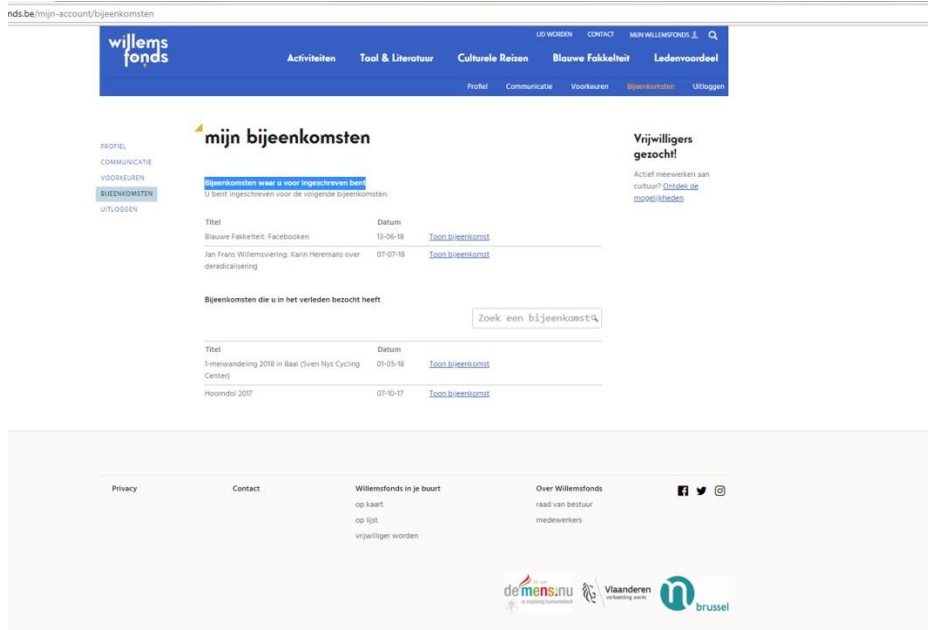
nds.be/mijn-account/bijeenkomsten

willems fonds

LID WORDEN CONTACT MIJN WILLEMSFONDS

Activiteiten Taal & Literatuur Culturele Reizen Blauwe Fakkelteit Ledenvoordeel

Profiel Communicatie Voorkeuren Bijeenkomsten Uitloggen

PROFIEL
COMMUNICATIE
VOORKEUREN
BIJEENKOMSTEN
UITLOGGEN

mijn bijeenkomsten

Bijeenkomsten waar u voor ingeschreven bent
U bent ingeschreven voor de volgende bijeenkomsten:

| Titel | Datum | |
|---|---|---|
| Blauwe Fakkelteit: Facebooken | 13-06-18 | Toon bijeenkomst |
| Jan Frans Willemsviering: Karin Heremans over deradicalisering | 07-07-18 | Toon bijeenkomst |

Bijeenkomsten die u in het verleden bezocht heeft

Zoek een bijeenkomst

| Titel | Datum | |
|---|---|---|
| 1-meiwandeling 2018 in Baal (Sven Nys Cycling Center) | 01-05-18 | Toon bijeenkomst |
| Hoorndol 2017 | 07-10-17 | Toon bijeenkomst |

Vrijwilligers gezocht!

Actief meewerken aan cultuur? Ontdek de mogelijkheden

Privacy

Contact

Willemsfonds in je buurt
op kaart
op lijst
vrijwilliger worden

Over Willemsfonds
raad van bestuur
medewerkers

demens.nu
Vlaanderen verbeelding werkt
brussel